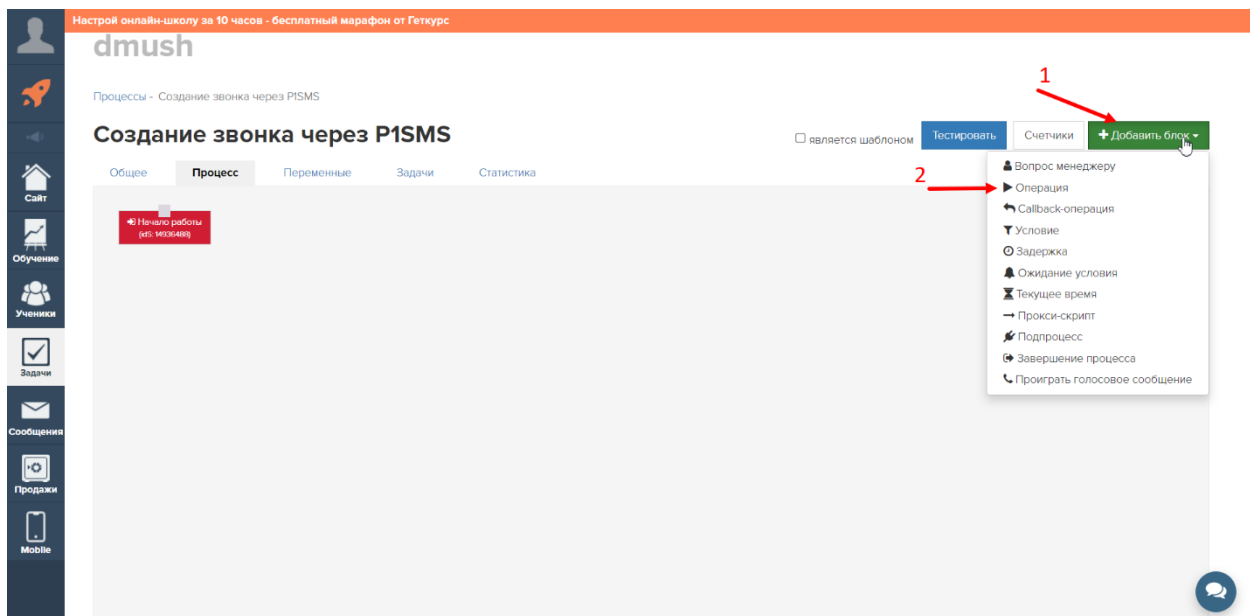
Настрой онлайн-школу за 10 часов - бесплатный марафон от Геткурс

dmush

Процессы - Создание звонка через P1SMS

Создание звонка через P1SMS

☐ является шаблоном Тестировать Счетчики + Добавить блок

1

2

Общее Процесс Переменные Задачи Статистика

Начало работы (id: 14936488)

Вопрос менеджеру
Операция
Callback-операция
Условие
Задержка
Ожидание условия
Текущее время
Прокси-скрипт
Подпроцесс
Завершение процесса
Проиграть голосовое сообщение

Сайт
Обучение
Ученики
Задачи
Сообщения
Продажи
Mobile